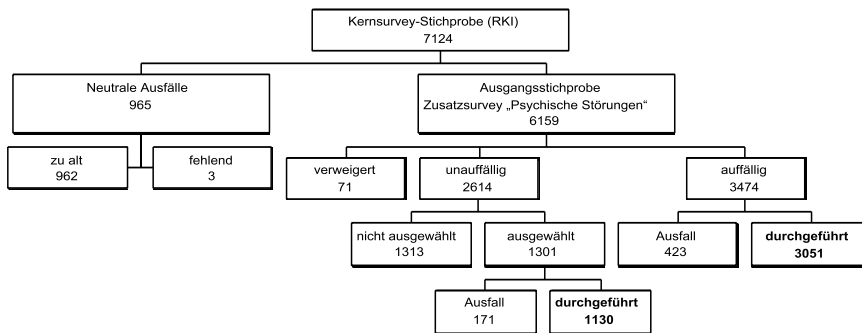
Kernsurvey-Stichprobe (RKI)
7124

Neutrale Ausfälle
965

zu alt
962

fehlend
3

Ausgangsstichprobe
Zusatzsurvey „Psychische Störungen"
6159

verweigert
71

unauffällig
2614

auffällig
3474

nicht ausgewählt
1313

ausgewählt
1301

Ausfall
423

**durchgeführt**
**3051**

Ausfall
171

**durchgeführt**
**1130**